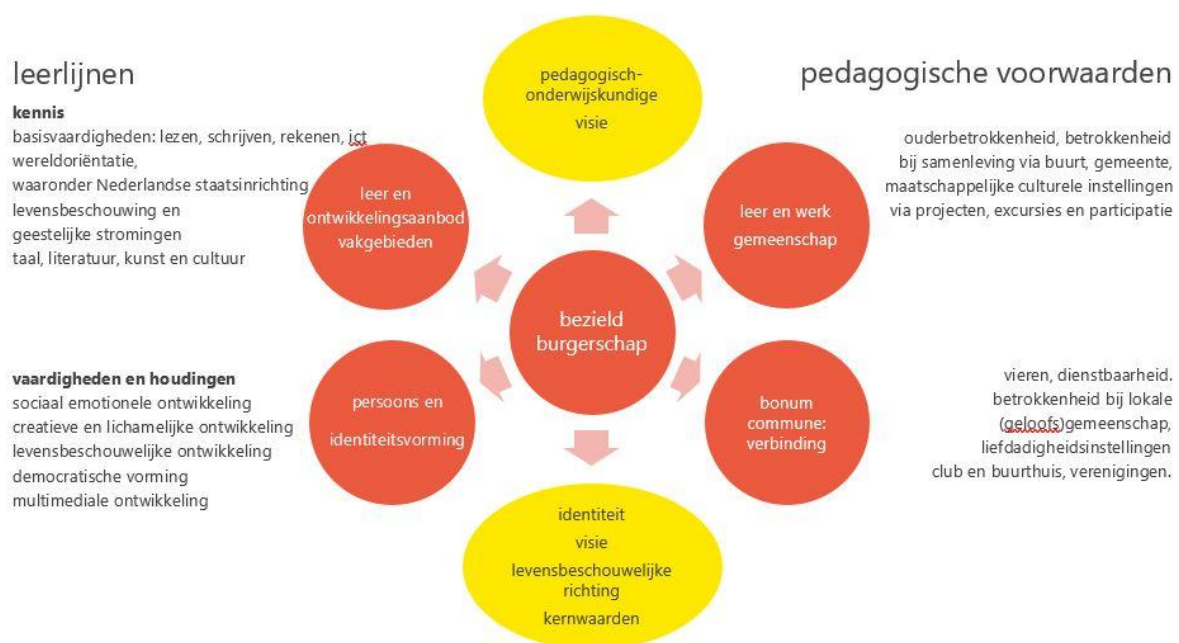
leerlijnen

**kennis**
basisvaardigheden: lezen, schrijven, rekenen, ict
wereldoriëntatie,
waaronder Nederlandse staatsinrichting
levensbeschouwing en
geestelijke stromingen
taal, literatuur, kunst en cultuur

**vaardigheden en houdingen**
sociaal emotionele ontwikkeling
creatieve en lichamelijke ontwikkeling
levensbeschouwelijke ontwikkeling
democratische vorming
multimediale ontwikkeling

pedagogisch-onderwijskundige visie

leer en ontwikkelingsaanbod vakgebieden

leer en werk gemeenschap

bezield burgerschap

persoons en identiteitsvorming

bonum commune: verbinding

identiteit
visie
levensbeschouwelijke richting
kernwaarden

pedagogische voorwaarden

ouderbetrokkenheid, betrokkenheid bij samenleving via buurt, gemeente, maatschappelijke culturele instellingen via projecten, excursies en participatie

vieren, dienstbaarheid.
betrokkenheid bij lokale (geloofs)gemeenschap,
liefdadigheidsinstellingen
club en buurthuis, verenigingen.